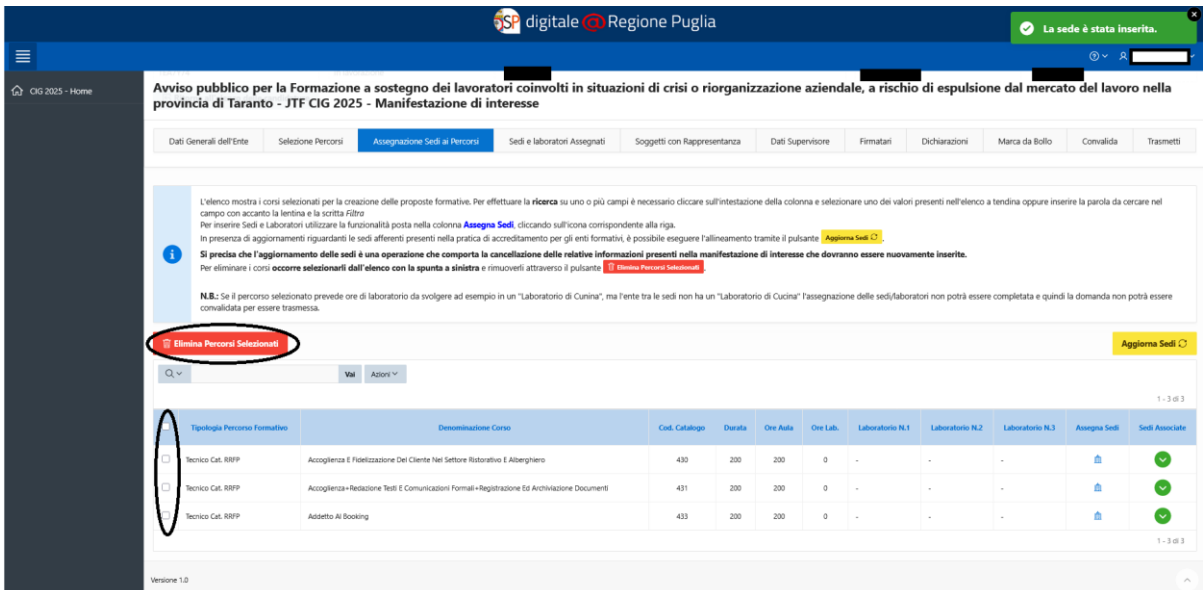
SP digitale @ Regione Puglia

La sede è stata inserita.

CIG 2025 - Home

Avviso pubblico per la Formazione a sostegno dei lavoratori coinvolti in situazioni di crisi o riorganizzazione aziendale, a rischio di espulsione dal mercato del lavoro nella provincia di Taranto - JTF CIG 2025 - Manifestazione di interesse

Dati Generali dell'Ente | Selezione Percorsi | Assegnazione Sedi ai Percorsi | Sedi e laboratori Assegnati | Soggetti con Rappresentanza | Dati Supervisore | Firmatari | Dichiarazioni | Marca da Bollo | Convalida | Trasmetti

L'elenco mostra i corsi selezionati per la creazione delle proposte formative. Per effettuare la ricerca su uno o più campi è necessario cliccare sull'intestazione della colonna e selezionare uno dei valori presenti nell'elenco a tendina oppure inserire la parola da cercare nel campo con accanto la lentina e la scritta Filtra
Per inserire Sedi e Laboratori utilizzare la funzionalità posta nella colonna Assegna Sedi, cliccando sull'icona corrispondente alla riga.
In presenza di aggiornamenti riguardanti le sedi afferenti presenti nella pratica di accreditamento per gli enti formativi, è possibile eseguire l'allineamento tramite il pulsante Aggiorna Sedi.
Si precisa che l'aggiornamento delle sedi è una operazione che comporta la cancellazione delle relative informazioni presenti nella manifestazione di interesse che dovranno essere nuovamente inserite.
Per eliminare i corsi occorre selezionarli dall'elenco con la spunta a sinistra e rimuoverli attraverso il pulsante Elimina Percorsi Selezionati.

N.B.: Se il percorso selezionato prevede ore di laboratorio da svolgere ad esempio in un "Laboratorio di Cunina", ma l'ente tra le sedi non ha un "Laboratorio di Cucina" l'assegnazione delle sedi/laboratori non potrà essere completata e quindi la domanda non potrà essere convalidata per essere trasmessa.

Elimina Percorsi Selezionati

Aggiorna Sedi

Vai | Azioni

1 - 3 di 3

| | Tipologia Percorso Formativo | Denominazione Corso | Cod. Catalogo | Durata | Ore Aula | Ore Lab. | Laboratorio N.1 | Laboratorio N.2 | Laboratorio N.3 | Assegna Sedi | Sedi Associate |
|---|---|---|---|---|---|---|---|---|---|---|---|
| | Tecnico Cat. RRFP | Accoglienza E Fidelizzazione Del Cliente Nel Settore Ristorativo E Alberghiero | 430 | 200 | 200 | 0 | - | - | - | | |
| | Tecnico Cat. RRFP | Accoglienza+Redazione Testi E Comunicazioni Formali+Registrazione Ed Archiviazione Documenti | 431 | 200 | 200 | 0 | - | - | - | | |
| | Tecnico Cat. RRFP | Addetto Al Booking | 433 | 200 | 200 | 0 | - | - | - | | |

1 - 3 di 3

Versione 1.0